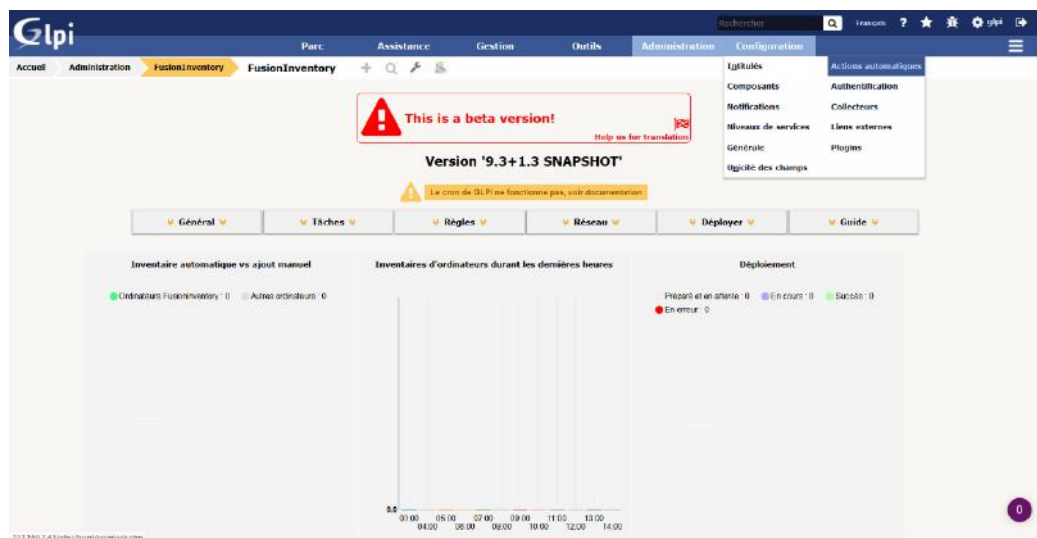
Glpi

Rechercher

Français ? glpi

Parc Assistance Gestion Outils Administration Configuration

Accueil Administration FusionInventory FusionInventory

Intitulés
Composants
Notifications
Niveaux de services
Générale
Unicité des champs

Actions automatiques
Authentification
Collecteurs
Liens externes
Plugins

This is a beta version!

Help us for translation

Version '9.3+1.3 SNAPSHOT'

Le cron de GLPI ne fonctionne pas, voir documentation

Général | Tâches | Règles | Réseau | Déployer | Guide

Inventaire automatique vs ajout manuel

Ordinateurs FusionInventory : 0 Autres ordinateurs : 0

Inventaires d'ordinateurs durant les dernières heures

0.0

03:00 04:00 05:00 06:00 07:00 08:00 09:00 10:00 11:00 12:00 13:00 14:00

Déploiement

Préparé et en attente : 0 En cours : 0 Succès : 0
En erreur : 0

0

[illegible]